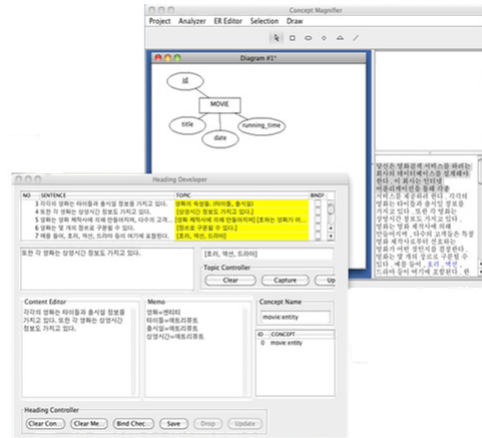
Concept Magnifier

Project Analyzer ER Editor Selection Draw

Diagram #1*

id

MOVIE

title

running_time

date

Heading Developer

NO SENTENCE

TOPIC

BIND

3 각각의 영화는 타이틀과 출시일 정보를 가지고 있다.

4 또한 각 영화는 상영시간 정보도 가지고 있다.

5 영화는 영화 제작사에 의해 만들어지며, 다수의 고객...

6 영화는 몇 개의 장르로 구분될 수 있다.

7 예를 들어, 호러, 액션, 드라마 등이 여기에 포함된다.

영화-속성들, (타이틀, 출시일)

[상영시간] 정보도 가지고 있다.

[영화 제작사]에 의해 만들어지며 [호러는 영화가 어...

[장르로 구분될 수 있다.]

[호러, 액션, 드라마]

또한 각 영화는 상영시간 정보도 가지고 있다.

[호러, 액션, 드라마]

Topic Controller

Clear

Capture

Up

Content Editor

각각의 영화는 타이틀과 출시일 정보를 가지고 있다. 또한 각 영화는 상영시간 정보도 가지고 있다.

Memo

영화=엔티티
타이틀=애트리뷰트
출시일=애트리뷰트
상영시간=애트리뷰트

Concept Name

movie:entity

ID CONCEPT

0 movie:entity

Heading Controller

Clear Con...

Clear Me...

Bind Chec...

Save

Drop

Update

당신은 영화관련 서비스를 하려는 회사의 데이터베이스 설계자이다. 이 회사는 인터넷 비디오대여점을 운영하려고 하며, 서비스를 제공하려고 한다. 각각의 영화는 타이틀과 출시일 정보를 가지고 있다. 또한 각 영화는 상영시간 정보도 가지고 있다. 영화는 영화 제작사에 의해 만들어지며, 다수의 고객들은 영화 제작사에게서 선호하는 영화의 장르정보를 원한다. 영화는 몇 개의 장르로 구분될 수 있다. 예를 들어, 호러, 액션, 드라마 등이 여기에 포함된다.